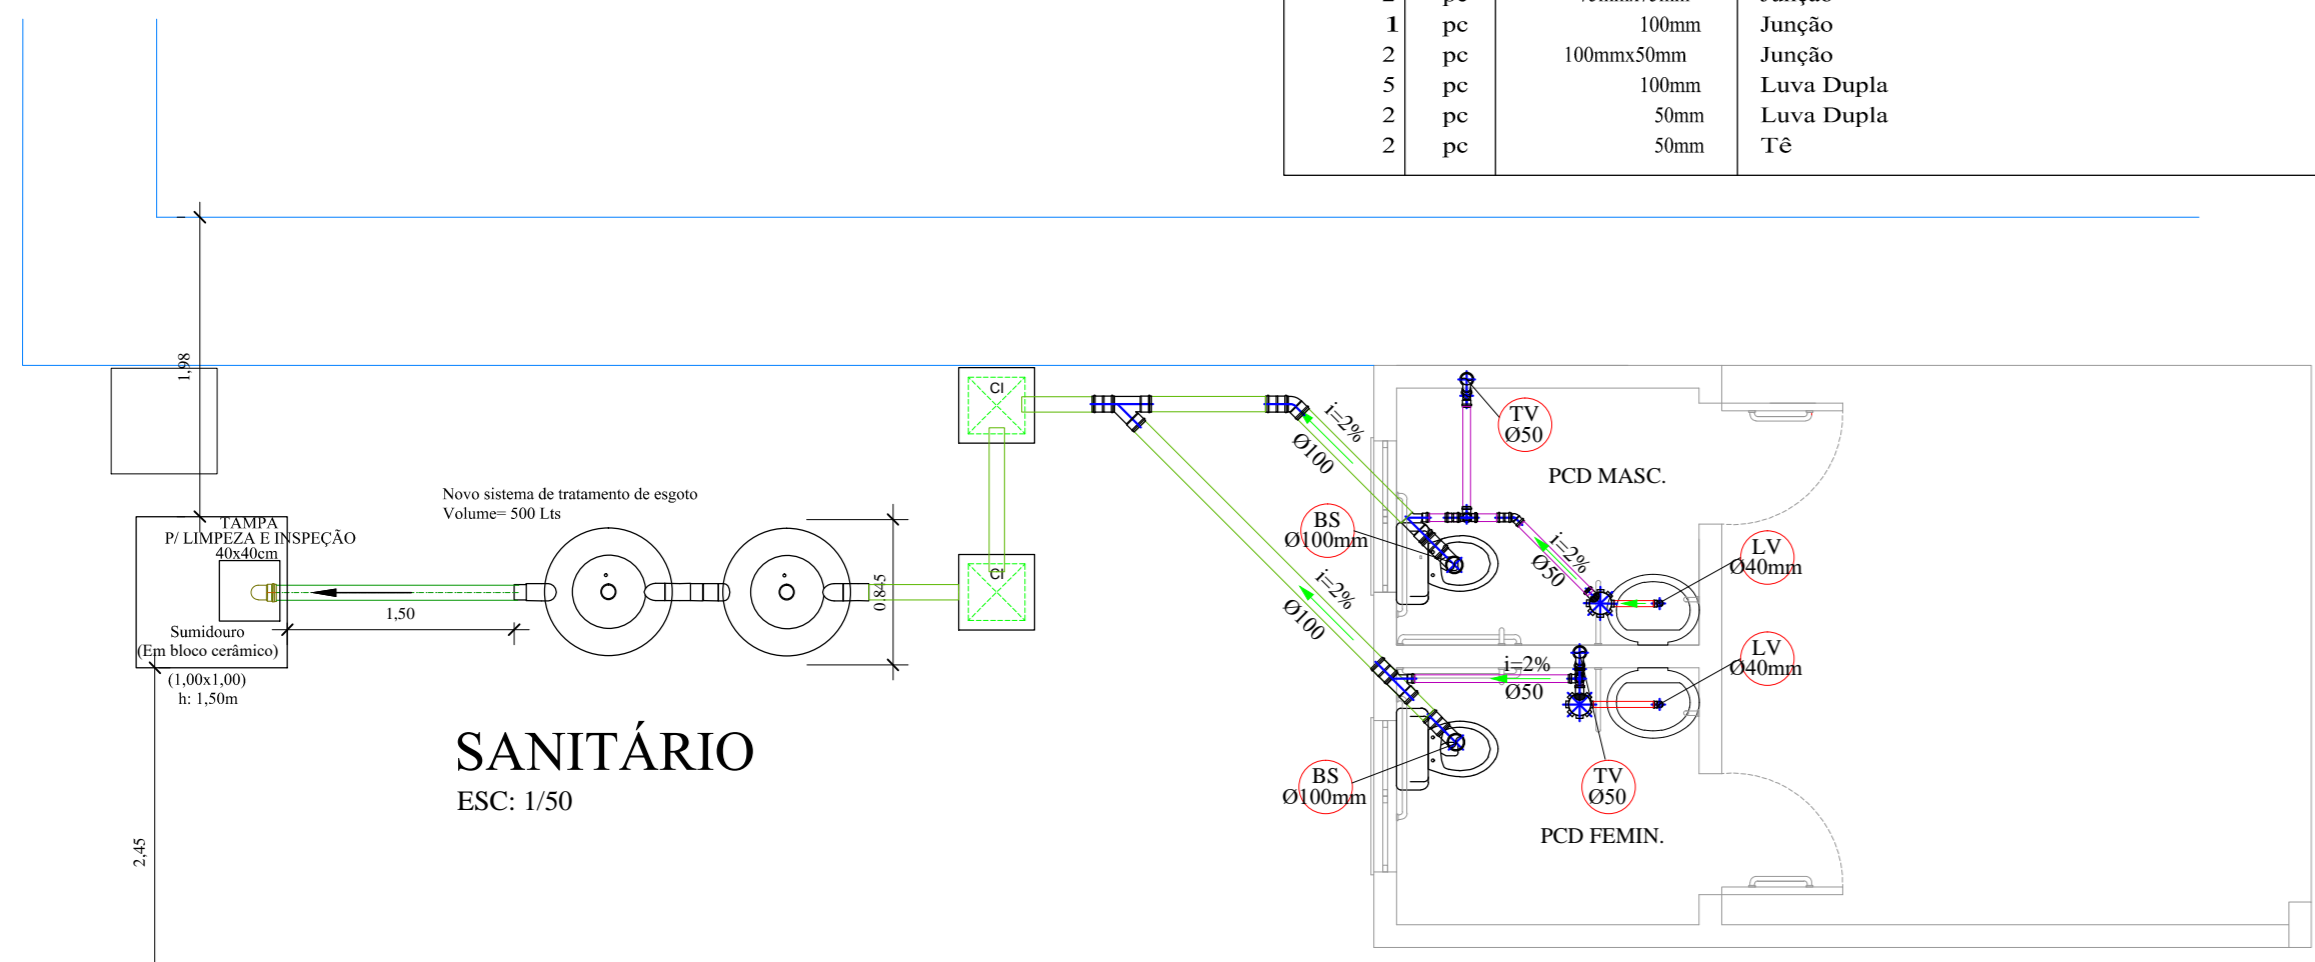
| 1 | pc | 100mm | Junção |
|---|---|---|---|
| 2 | pc | 100mmx50mm | Junção |
| 5 | pc | 100mm | Luva Dupla |
| 2 | pc | 50mm | Luva Dupla |
| 2 | pc | 50mm | Tê |

1,98

CI

CI

i=2%
Ø100

TV
Ø50

PCD MASC.

Novo sistema de tratamento de esgoto
Volume= 500 Lts

TAMPA
P/ LIMPEZA E INSPEÇÃO
40x40cm

BS
Ø100mm

i=2%
Ø50

LV
Ø40mm

0,845

1,50

Sumidouro
(Em bloco cerâmico)
(1,00x1,00)
h: 1,50m

i=2%
Ø100

i=2%
Ø50

LV
Ø40mm

SANITÁRIO
ESC: 1/50

BS
Ø100mm

TV
Ø50

PCD FEMIN.

2,45